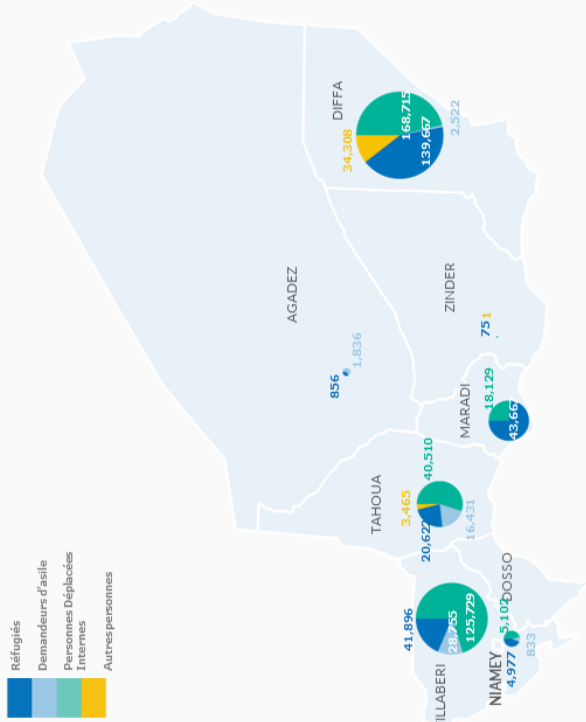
DIFFA
168,715
139,667
34,308
2,522

AGADEZ
856
1,836

ZINDER
75
1

MARADI
18,129
43,667

TAHOUA
40,510
3,465
20,622
16,431

DOSSO
5,102
833

TILLABERI
41,896
28,755
125,729

NIAMEY
4,977

Réfugiés
Demandeurs d'asile
Personnes Déplacées Internes
Autrespersonnes